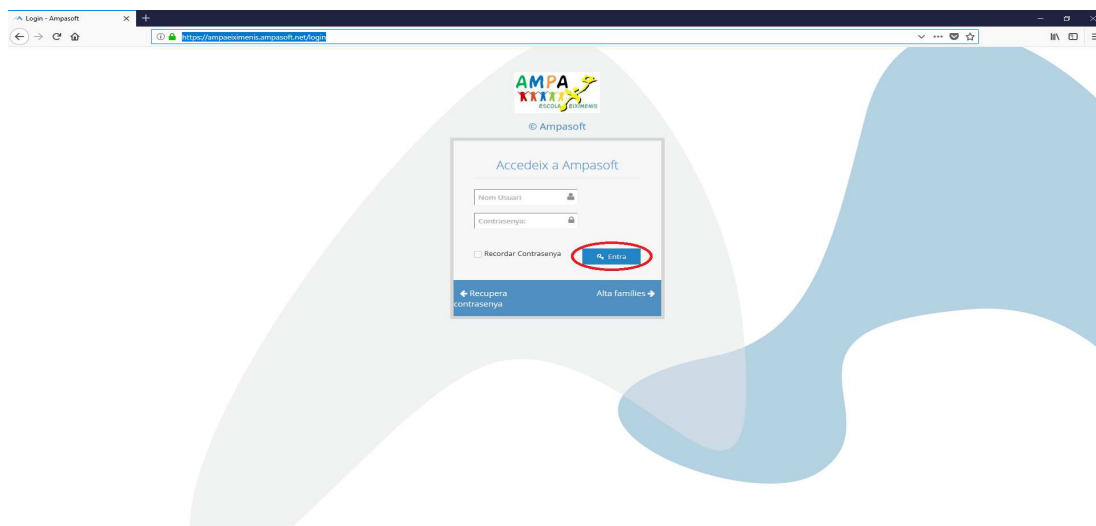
Login - Ampasoft ×
+

https://ampaeiximenis.ampasoft.net/login

AMPA
ESCOLA EIXIMENIS

© Ampasoft

Accedeix a Ampasoft

Nom Usuari

Contrasenya:

Recordar Contrasenya

Entra

← Recupera contrasenya

Alta families →